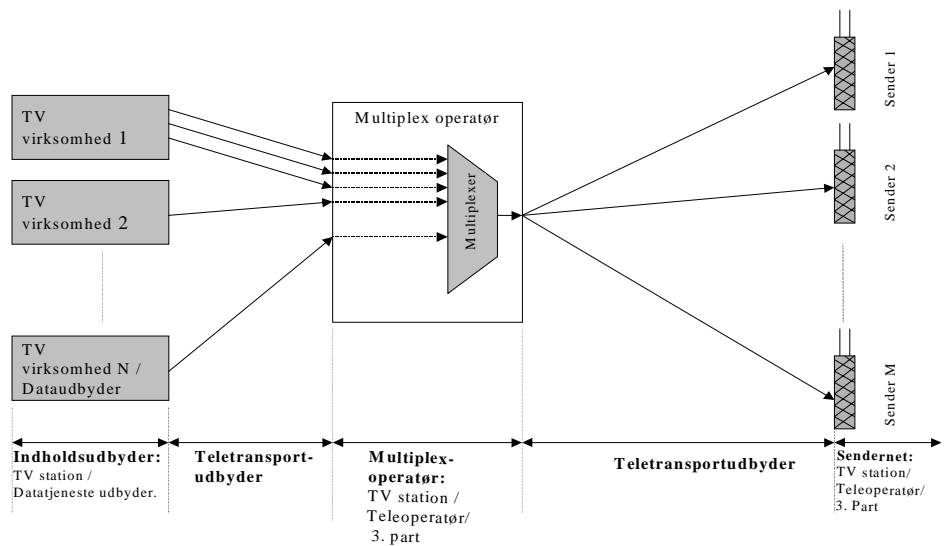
TV virksomhed 1

TV virksomhed 2

TV virksomhed N / Dataudbyder

Multiplex operatør

Multiplexer

Sender 1

Sender 2

Sender M

Indholdsudbyder: TV station / Datatjeneste udbyder.

Teletransportudbyder

Multiplexoperatør: TV station / Teleoperatør/ 3. part

Teletransportudbyder

Sendernet: TV station/ Teleoperatør/ 3. Part